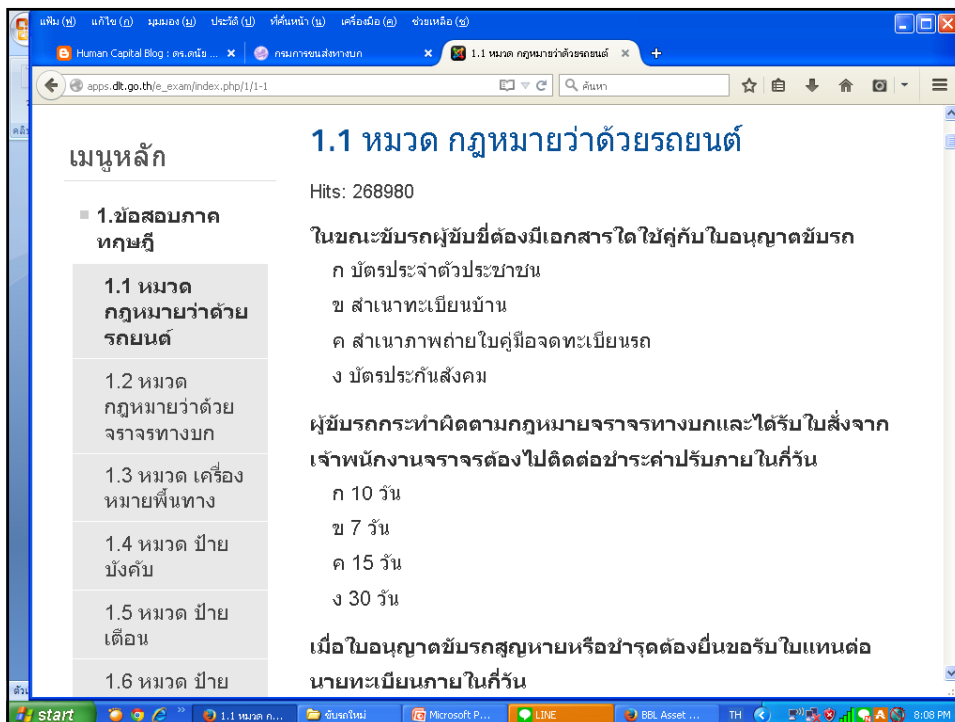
แฟ้ม (ฟ) แก้ไข (ก) มุมมอง (ม) ประวัติ (ป) ที่คั่นหน้า (บ) เครื่องมือ (ค) ช่วยเหลือ (ช)

Human Capital Blog : ดร.ดนัย ... ×
กรมการขนส่งทางบก ×
1.1 หมวด กฎหมายว่าด้วยรถยนต์ ×
+

apps.dlt.go.th/e_exam/index.php/1/1-1
ค้นหา

เมนูหลัก

1.ข้อสอบภาคทฤษฎี

1.1 หมวด กฎหมายว่าด้วยรถยนต์

1.2 หมวด กฎหมายว่าด้วยจราจรทางบก

1.3 หมวด เครื่องหมายพื้นทาง

1.4 หมวด ป้ายบังคับ

1.5 หมวด ป้ายเตือน

1.6 หมวด ป้าย

1.1 หมวด กฎหมายว่าด้วยรถยนต์

Hits: 268980

ในขณะขับรถผู้ขับขี่ต้องมีเอกสารใดใช้คู่กับใบอนุญาตขับรถ
ก บัตรประจำตัวประชาชน
ข สำเนาทะเบียนบ้าน
ค สำเนาภาพถ่ายใบคู่มือจดทะเบียนรถ
ง บัตรประกันสังคม

ผู้ขับรถกระทำผิดตามกฎหมายจราจรทางบกและได้รับใบสั่งจากเจ้าพนักงานจราจรต้องไปติดต่อชำระค่าปรับภายในกี่วัน
ก 10 วัน
ข 7 วัน
ค 15 วัน
ง 30 วัน

เมื่อใบอนุญาตขับรถสูญหายหรือชำรุดต้องยื่นขอรับใบแทนต่อนายทะเบียนภายในกี่วัน

start
1.1 หมวด ก...
ขับรถใหม่
Microsoft P...
LINE
BBL Asset ...
TH
8:08 PM